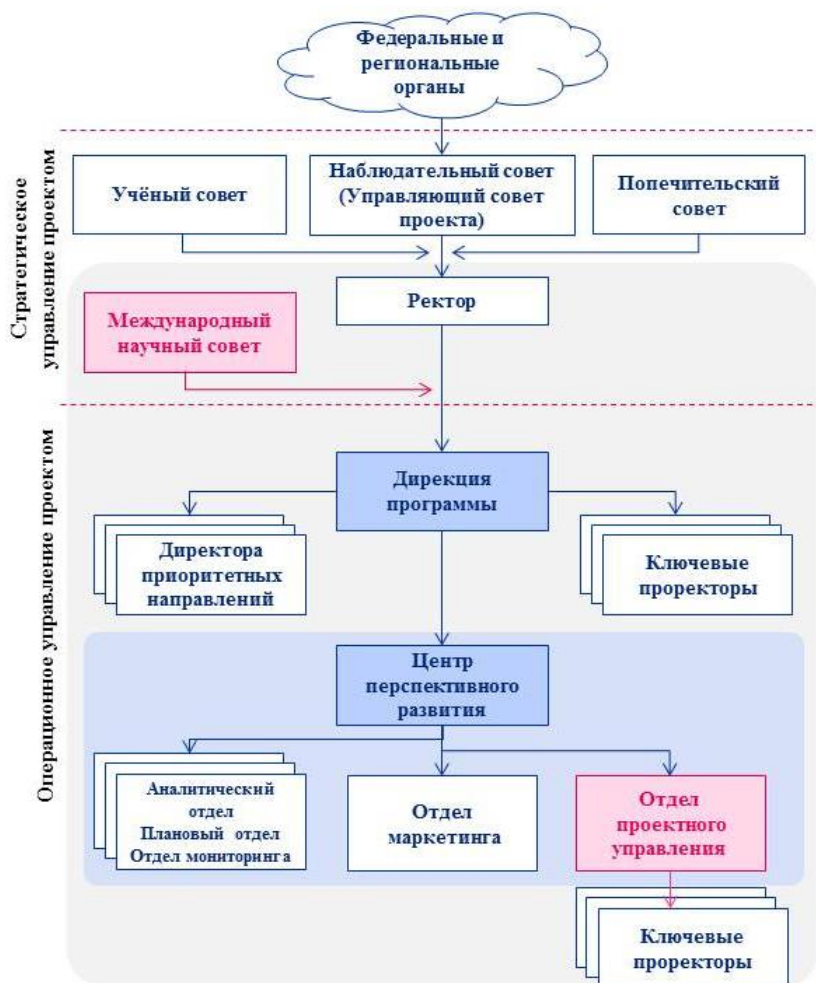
Федеральные и региональные органы

Стратегическое управление проектом

Учёный совет

Наблюдательный совет (Управляющий совет проекта)

Попечительский совет

Ректор

Международный научный совет

Операционное управление проектом

Дирекция программы

Директора приоритетных направлений

Ключевые проректоры

Центр перспективного развития

Аналитический отдел
Плановый отдел
Отдел мониторинга

Отдел маркетинга

Отдел проектного управления

Ключевые проректоры